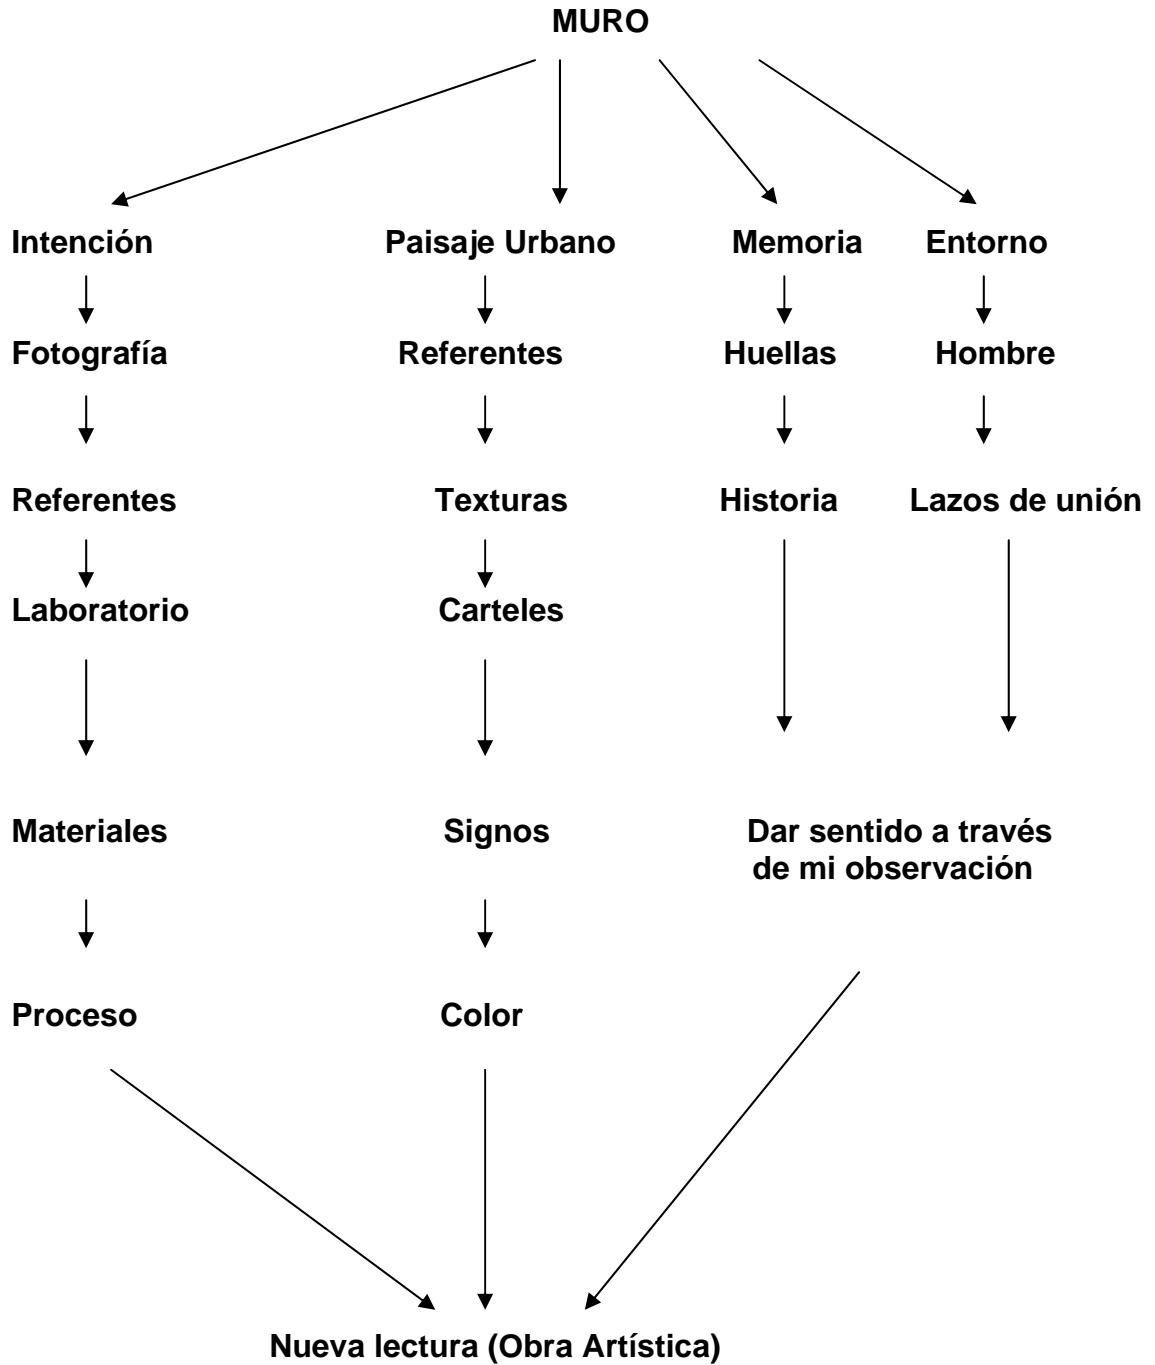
MURO

Intención
Fotografía
Referentes
Laboratorio
Materiales
Proceso

Paisaje Urbano
Referentes
Texturas
Carteles
Signos
Color

Memoria
Huellas
Historia

Entorno
Hombre
Lazos de unión

Dar sentido a través de mi observación

Nueva lectura (Obra Artística)